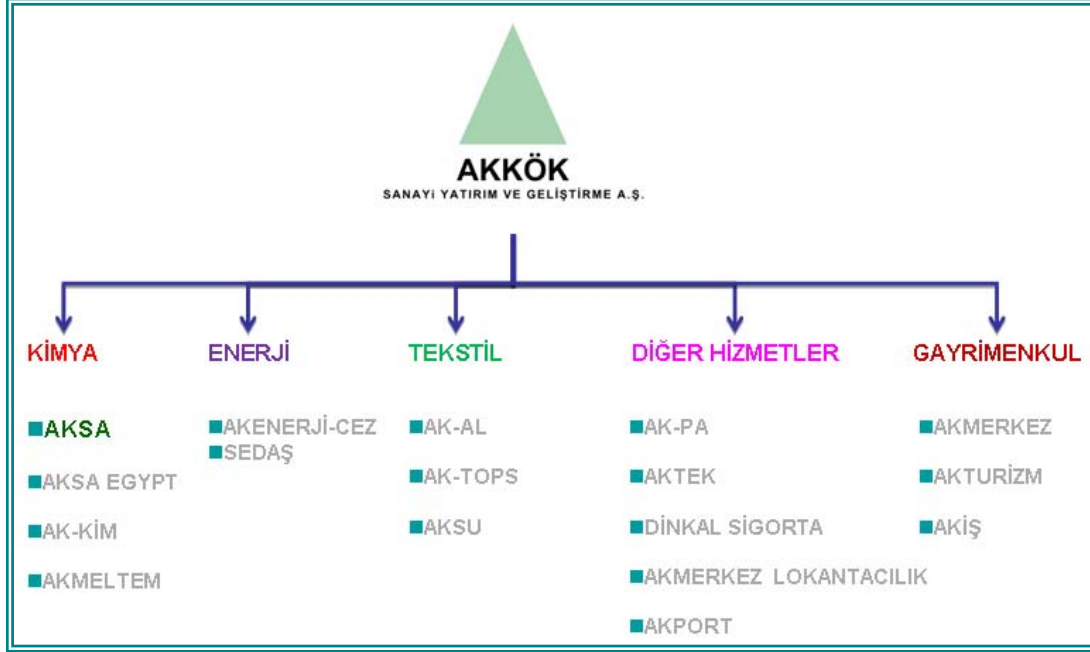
AKKÖK
SANAYİ YATIRIM VE GELİŞTİRME A.Ş.

KİMYA
AKSA
AKSA EGYPT
AK-KİM
AKMELTEM

ENERJİ
AKENERJİ-CEZ
SEDAŞ

TEKSTİL
AK-AL
AK-TOPS
AKSU

DİĞER HİZMETLER
AK-PA
AKTEK
DİNKAL SİGORTA
AKMERKEZ LOKANTACILIK
AKPORT

GAYRİMENKUL
AKMERKEZ
AKTURİZM
AKİŞ